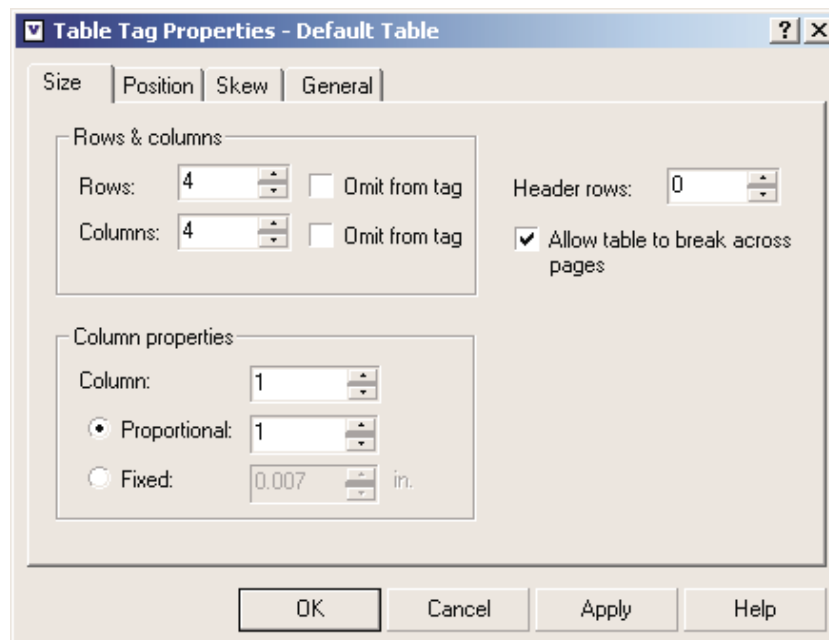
Table Tag Properties - Default Table

? X

Size | Position | Skew | General

Rows & columns

Rows: 4 Omit from tag

Columns: 4 Omit from tag

Header rows: 0

Allow table to break across pages

Column properties

Column: 1

Proportional: 1

Fixed: 0.007 in.

OK Cancel Apply Help